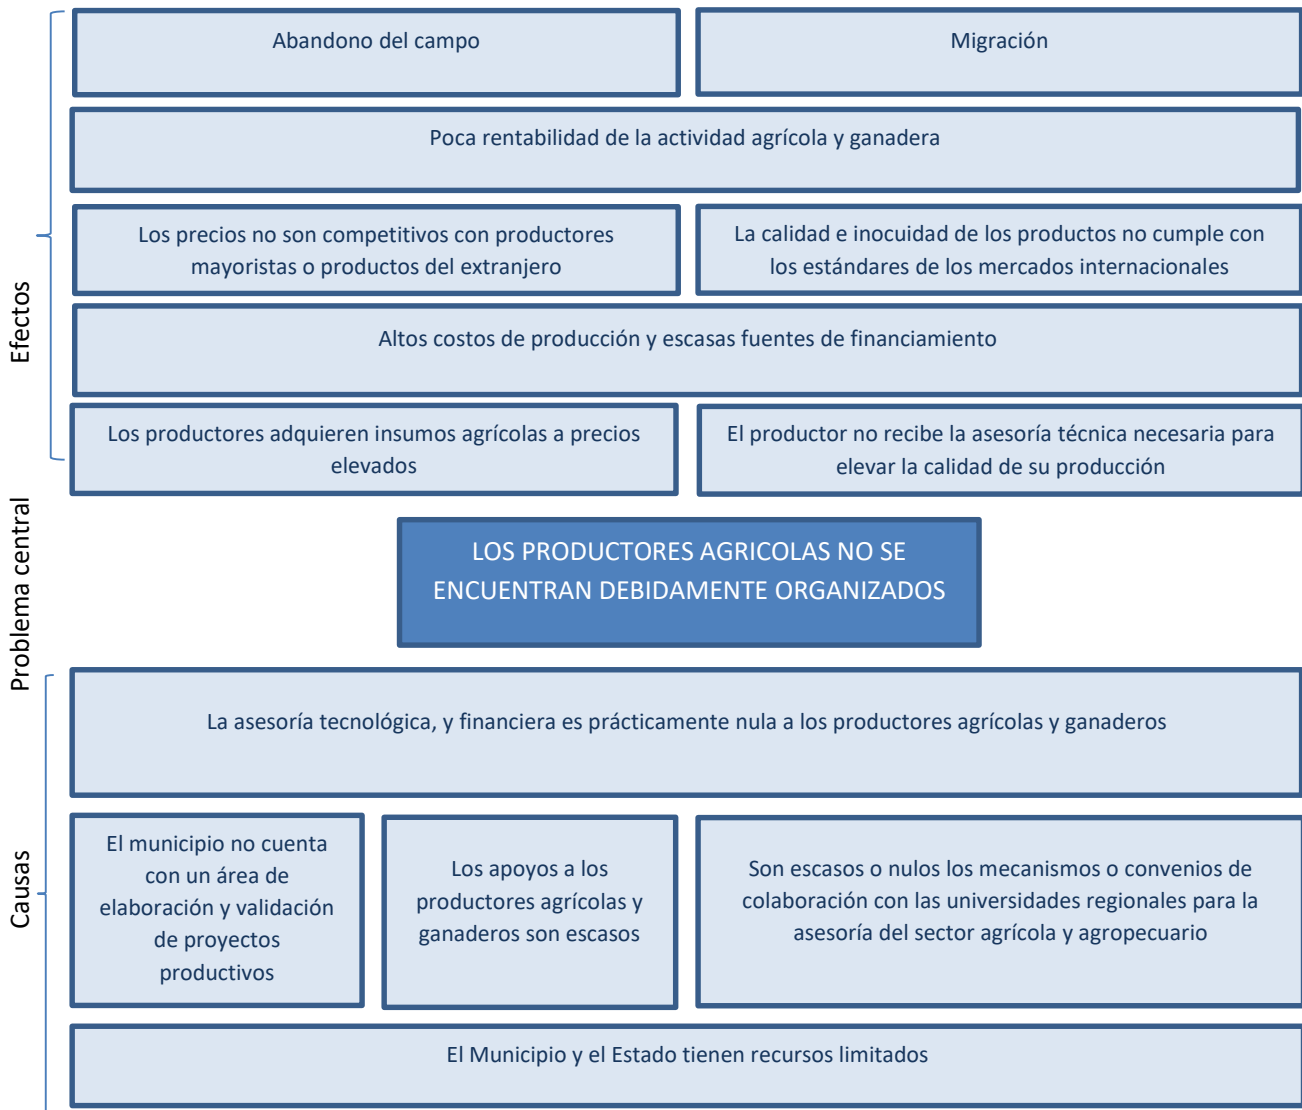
Efectos

Abandono del campo

Migración

Poca rentabilidad de la actividad agrícola y ganadera

Los precios no son competitivos con productores mayoristas o productos del extranjero

La calidad e inocuidad de los productos no cumple con los estándares de los mercados internacionales

Altos costos de producción y escasas fuentes de financiamiento

Los productores adquieren insumos agrícolas a precios elevados

El productor no recibe la asesoría técnica necesaria para elevar la calidad de su producción

Problema central

LOS PRODUCTORES AGRICOLAS NO SE ENCUENTRAN DEBIDAMENTE ORGANIZADOS

Causas

La asesoría tecnológica, y financiera es prácticamente nula a los productores agrícolas y ganaderos

El municipio no cuenta con un área de elaboración y validación de proyectos productivos

Los apoyos a los productores agrícolas y ganaderos son escasos

Son escasos o nulos los mecanismos o convenios de colaboración con las universidades regionales para la asesoría del sector agrícola y agropecuario

El Municipio y el Estado tienen recursos limitados